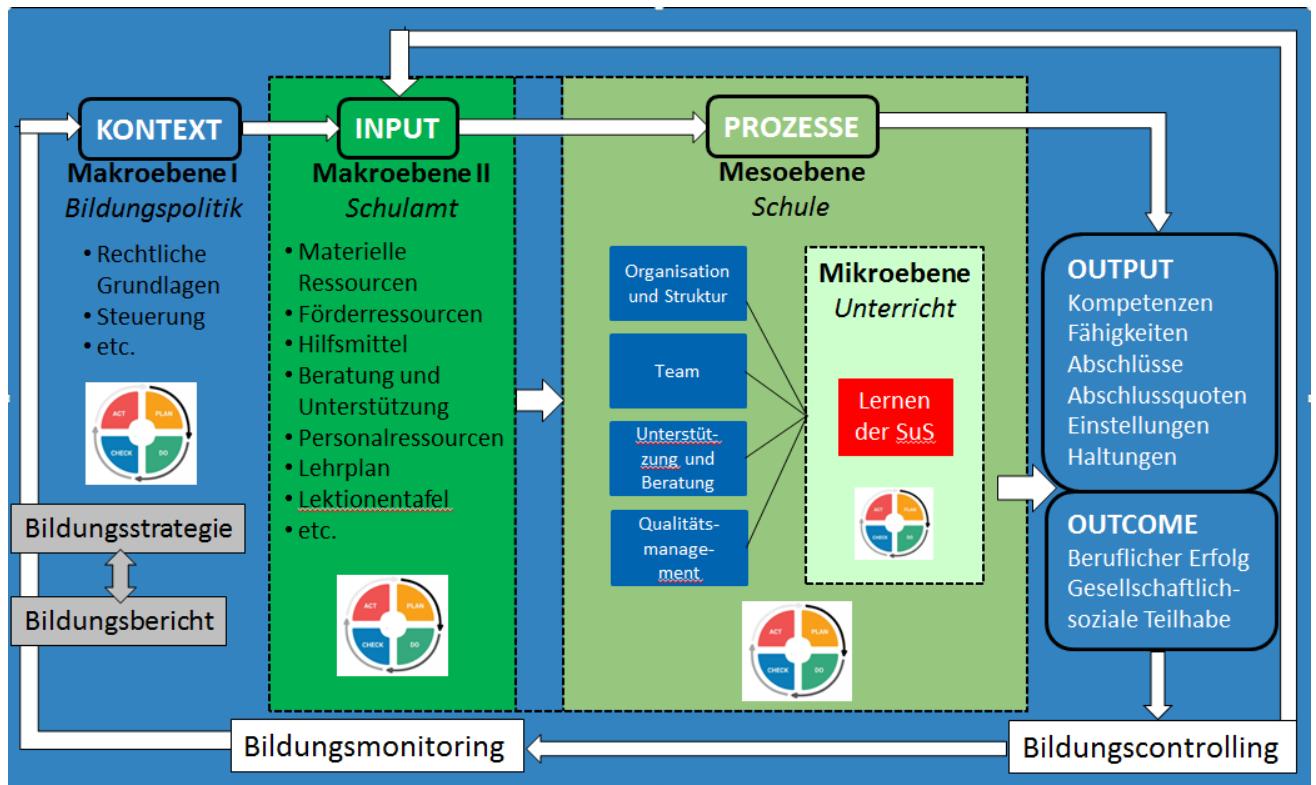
KONTEXT
Makroebene I
Bildungspolitik
• Rechtliche Grundlagen
• Steuerung
• etc.

ACT PLAN CHECK DO

Bildungsstrategie
Bildungsbericht

INPUT
Makroebene II
Schulamt
• Materielle Ressourcen
• Förderressourcen
• Hilfsmittel
• Beratung und Unterstützung
• Personalressourcen
• Lehrplan
• Lektionentafel
• etc.

ACT PLAN CHECK DO

PROZESSE
Mesoebene
Schule

Organisation und Struktur
Team
Unterstützung und Beratung
Qualitätsmanagement

Mikroebene
Unterricht
Lernen der SuS

ACT PLAN CHECK DO

ACT PLAN CHECK DO

OUTPUT
Kompetenzen
Fähigkeiten
Abschlüsse
Abschlussquoten
Einstellungen
Haltungen

OUTCOME
Beruflicher Erfolg
Gesellschaftlich-soziale Teilhabe

Bildungsmonitoring
Bildungscontrolling